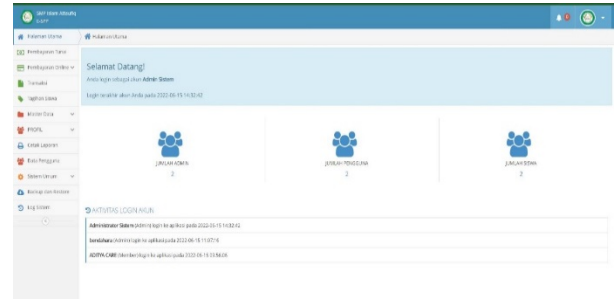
SMP Islam Attaufiq
Sukses

Halaman Utama
Pembayaran Tahun
Pembayaran Online
Transaksi
Tagihan Siswa
Master Data
PROFIL
Cetak Laporan
Data Pengguna
Sistem Umum
Backup dan Restore
Log Sistem

Halaman Utama

Selamat Datang!
Anda login sebagai akun Admin Sistem

Login terakhir akun Anda pada 2022-06-15 14:32:43

JUMLAH ADMIN
2

JUMLAH PENGGUNA
2

JUMLAH SISWA
2

AKTIVITAS LOGIN AKUN

Administrator Sistem (Admin) login ke aplikasi pada 2022-06-15 14:32:43

bendahara (Administrator) ke aplikasi pada 2022-06-15 11:07:6

ADITYA CABE (Member) login ke aplikasi pada 2022-06-15 09:56:09